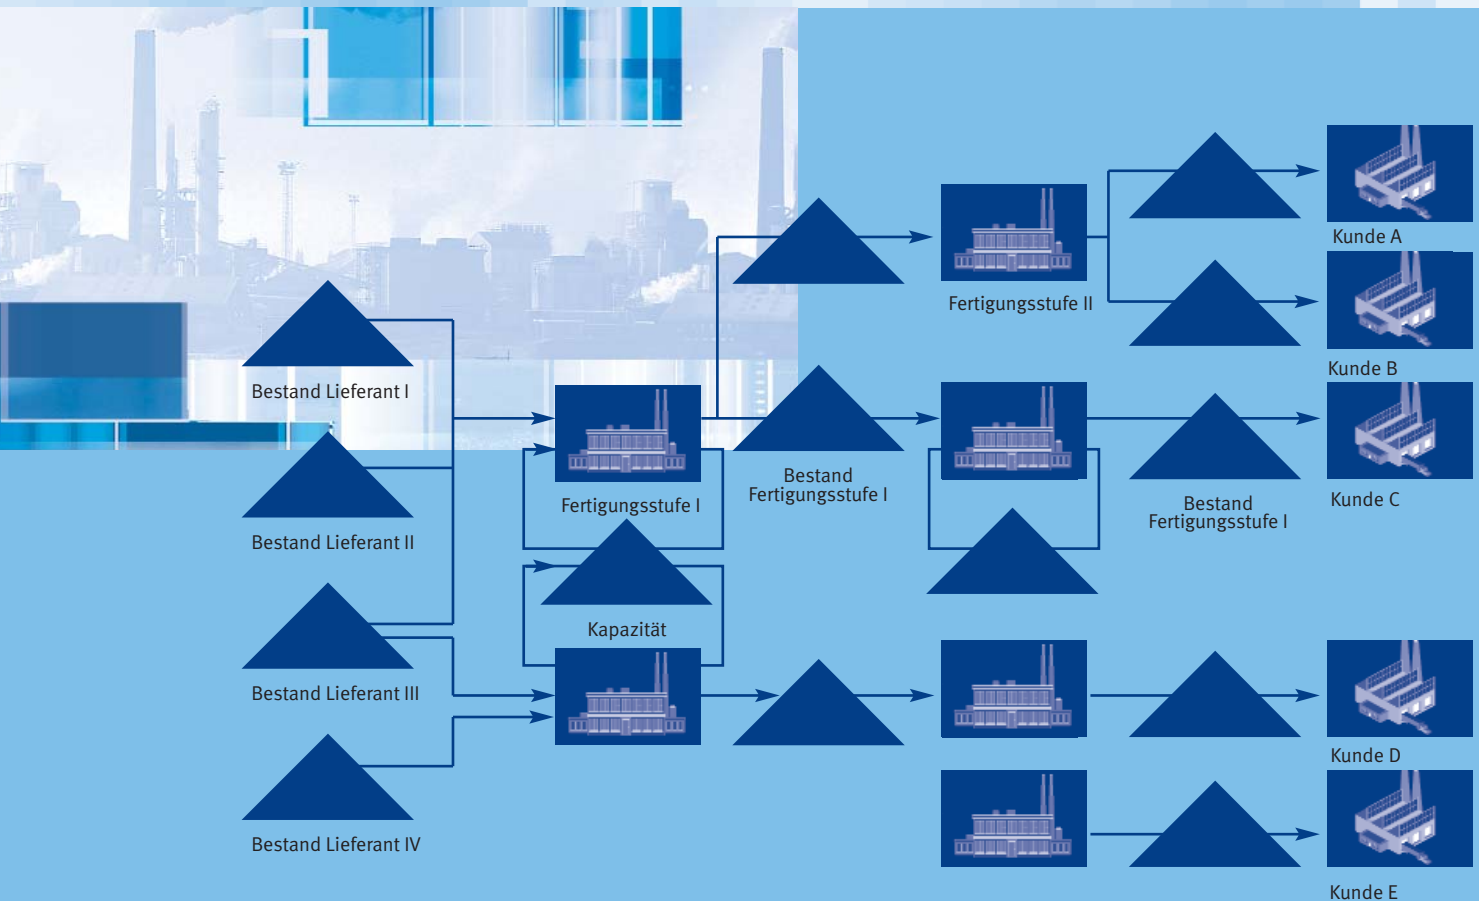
Bestand Lieferant I

Bestand Lieferant II

Bestand Lieferant III

Bestand Lieferant IV

Fertigungsstufe I

Kapazität

Bestand Fertigungsstufe I

Fertigungsstufe II

Bestand Fertigungsstufe I

Kunde A

Kunde B

Kunde C

Kunde D

Kunde E